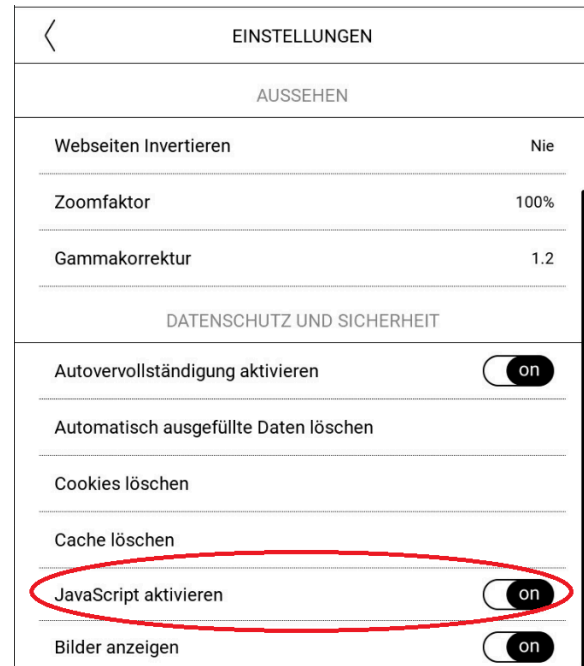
EINSTELLUNGEN

AUSSEHEN

Webseiten Invertieren Nie

Zoomfaktor 100%

Gammakorrektur 1.2

DATENSCHUTZ UND SICHERHEIT

Autovervollständigung aktivieren on

Automatisch ausgefüllte Daten löschen

Cookies löschen

Cache löschen

JavaScript aktivieren on

Bilder anzeigen on